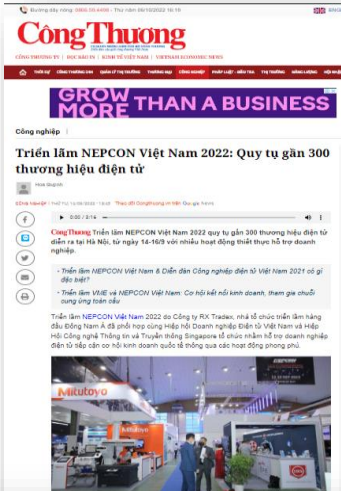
Công Thương

GROW MORE THAN A BUSINESS

Công nghiệp

Triển lãm NEPCON Việt Nam 2022: Quy tụ gần 300 thương hiệu điện tử

Công Thương Triển lãm NEPCON Việt Nam 2022 quy tụ gần 300 thương hiệu điện tử diễn ra tại Hà Nội, từ ngày 14-16/9 với nhiều hoạt động thiết thực hỗ trợ doanh nghiệp.

• Triển lãm NEPCON Việt Nam & Diễn đàn Công nghiệp điện tử Việt Nam 2021 có gì đặc biệt?

• Triển lãm VIIE và NEPCON Việt Nam: Cơ hội kết nối kinh doanh, tham gia chuỗi cung ứng toàn cầu

Triển lãm NEPCON Việt Nam 2022 do Công ty RX Tradex, nhà tổ chức triển lãm hàng đầu Đông Nam Á đã phối hợp cùng Hiệp hội Doanh nghiệp Điện tử Việt Nam và Hiệp Hội Công nghệ Thông tin và Truyền thông Singapore tổ chức nhằm hỗ trợ doanh nghiệp điện tử tiếp cận cơ hội kinh doanh quốc tế thông qua các hoạt động phong phú.

Mitutoyo